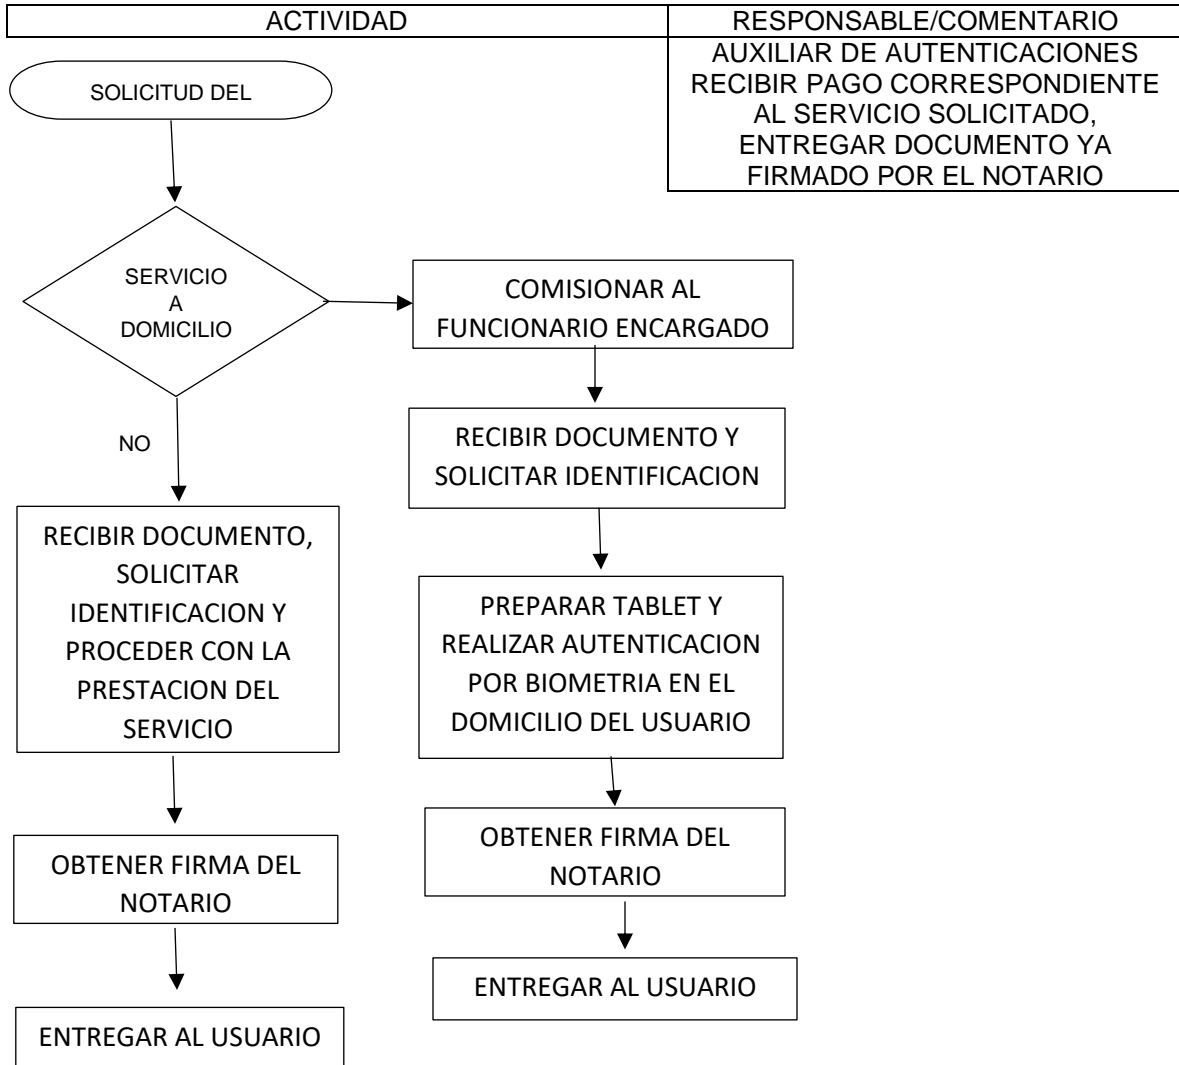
| ACTIVIDAD | RESPONSABLE/COMENTARIO |
|---|---|
| | AUXILIAR DE AUTENTICACIONES RECIBIR PAGO CORRESPONDIENTE AL SERVICIO SOLICITADO, ENTREGAR DOCUMENTO YA FIRMADO POR EL NOTARIO |

SOLICITUD DEL

SERVICIO A DOMICILIO

COMISIONAR AL FUNCIONARIO ENCARGADO

NO

RECIBIR DOCUMENTO Y SOLICITAR IDENTIFICACION

RECIBIR DOCUMENTO, SOLICITAR IDENTIFICACION Y PROCEDER CON LA PRESTACION DEL SERVICIO

PREPARAR TABLET Y REALIZAR AUTENTICACION POR BIOMETRIA EN EL DOMICILIO DEL USUARIO

OBTENER FIRMA DEL NOTARIO

OBTENER FIRMA DEL NOTARIO

ENTREGAR AL USUARIO

ENTREGAR AL USUARIO